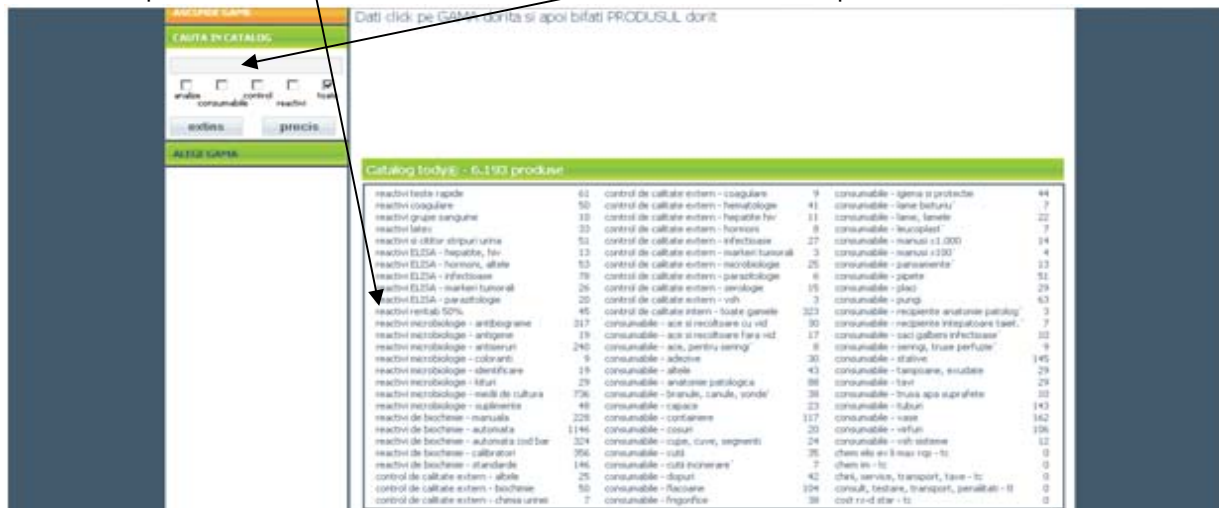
ANCHOR GAMA

Dati click pe GAMA dorita si apoi bifati PRODUSUL dorit

CAUTA IN CATALOG

analize consumabile control reactivi toate

extins precis

ALEGE GAMA

Catalog tody® - 6.193 produse

| | | | | | |
|---|---|---|---|---|---|
| reactivi teste rapide | 61 | control de calitate extern - coagulare | 9 | consumabile - igiena si protectie | 44 |
| reactivi coagulare | 50 | control de calitate extern - hematologie | 41 | consumabile - lame bisturiu | 7 |
| reactivi grupe sangvine | 33 | control de calitate extern - hepatite hiv | 11 | consumabile - lame, lamele | 22 |
| reactivi latex | 33 | control de calitate extern - hormoni | 8 | consumabile - leucoplast | 7 |
| reactivi si clititor stripuri urina | 51 | control de calitate extern - infectioase | 27 | consumabile - manusi x1.000 | 14 |
| reactivi ELISA - hepatite, hiv | 13 | control de calitate extern - markeri tumorali | 3 | consumabile - manusi x100 | 4 |
| reactivi ELISA - hormoni, altele | 53 | control de calitate extern - microbiologie | 25 | consumabile - pansamente | 13 |
| reactivi ELISA - infectioase | 78 | control de calitate extern - parazitologie | 6 | consumabile - pipete | 51 |
| reactivi ELISA - markeri tumorali | 26 | control de calitate extern - serologie | 15 | consumabile - placi | 29 |
| reactivi ELISA - parazitologie | 20 | control de calitate extern - vsh | 3 | consumabile - pungi | 63 |
| reactivi rentab 50% | 45 | control de calitate intern - toate gamele | 323 | consumabile - recipiente anatomie patolog | 3 |
| reactivi microbiologie - antibiograme | 317 | consumabile - ace si recoltoare cu vid | 30 | consumabile - recipiente intepatoare taiet. | 7 |
| reactivi microbiologie - antigene | 19 | consumabile - ace si recoltoare fara vid | 17 | consumabile - saci galbeni infectioase | 10 |
| reactivi microbiologie - antiseruri | 240 | consumabile - ace, pentru seringi | 8 | consumabile - seringi, truse perfuzie | 9 |
| reactivi microbiologie - coloranti | 9 | consumabile - adezive | 30 | consumabile - stative | 145 |
| reactivi microbiologie - identificare | 19 | consumabile - altele | 43 | consumabile - tampoane, ecuvioane | 29 |
| reactivi microbiologie - kituri | 29 | consumabile - anatomie patologica | 88 | consumabile - tavi | 29 |
| reactivi microbiologie - medii de cultura | 736 | consumabile - branule, canule, sonde | 38 | consumabile - trusa apa suprafete | 10 |
| reactivi microbiologie - suplimente | 48 | consumabile - capace | 23 | consumabile - tuburi | 143 |
| reactivi de biochimie - manuala | 228 | consumabile - containere | 117 | consumabile - vase | 162 |
| reactivi de biochimie - automata | 1146 | consumabile - cosuri | 20 | consumabile - varfuri | 106 |
| reactivi de biochimie - automata cod bar | 324 | consumabile - cupe, cuve, segmenti | 24 | consumabile - vsh sisteme | 12 |
| reactivi de biochimie - calibratori | 356 | consumabile - cutii | 35 | chem elis ev li max rqp - tc | 0 |
| reactivi de biochimie - standarde | 146 | consumabile - cutii incinerare | 7 | chem im - tc | 0 |
| control de calitate extern - altele | 25 | consumabile - dopuri | 42 | chk, service, transport, taxe - tc | 0 |
| control de calitate extern - biochimie | 50 | consumabile - flacoane | 104 | consult, testare, transport, penalitati - tt | 0 |
| control de calitate extern - chimia urinei | 7 | consumabile - frigorifice | 38 | cost rr-d star - tc | 0 |